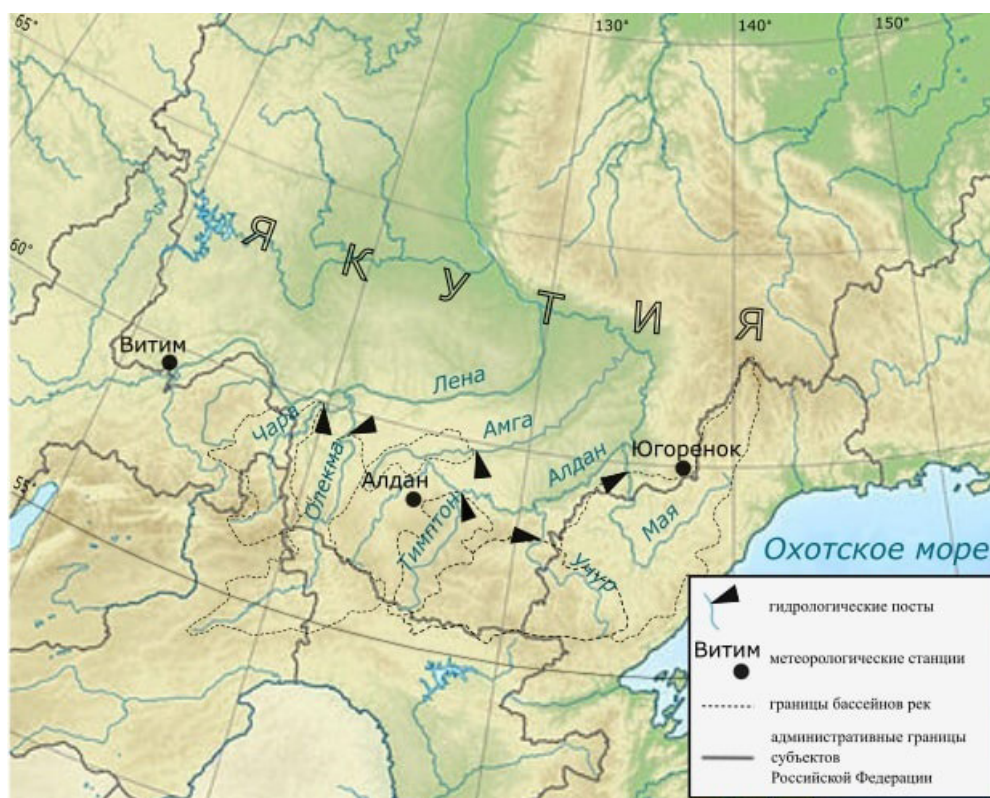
65°
130°
140°
150°
60°
55°
Я К У Т И Я
Витим
Лена
Чара
Амга
Олекма
Алдан
Алдан
Югоренок
Тимптон
Мая
Учур
Охотское море

гидрологические посты
Витим
метеорологические станции
границы бассейнов рек
административные границы субъектов Российской Федерации